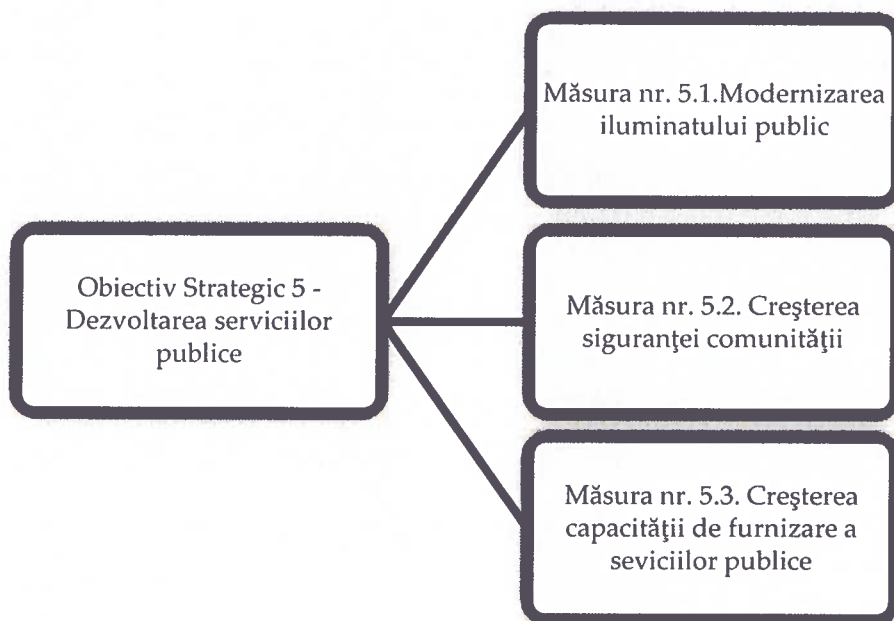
Obiectiv Strategic 5 - Dezvoltarea serviciilor publice

Măsura nr. 5.1.Modernizarea iluminatului public

Măsura nr. 5.2. Creşterea siguranţei comunităţii

Măsura nr. 5.3. Creşterea capacităţii de furnizare a seviciilor publice